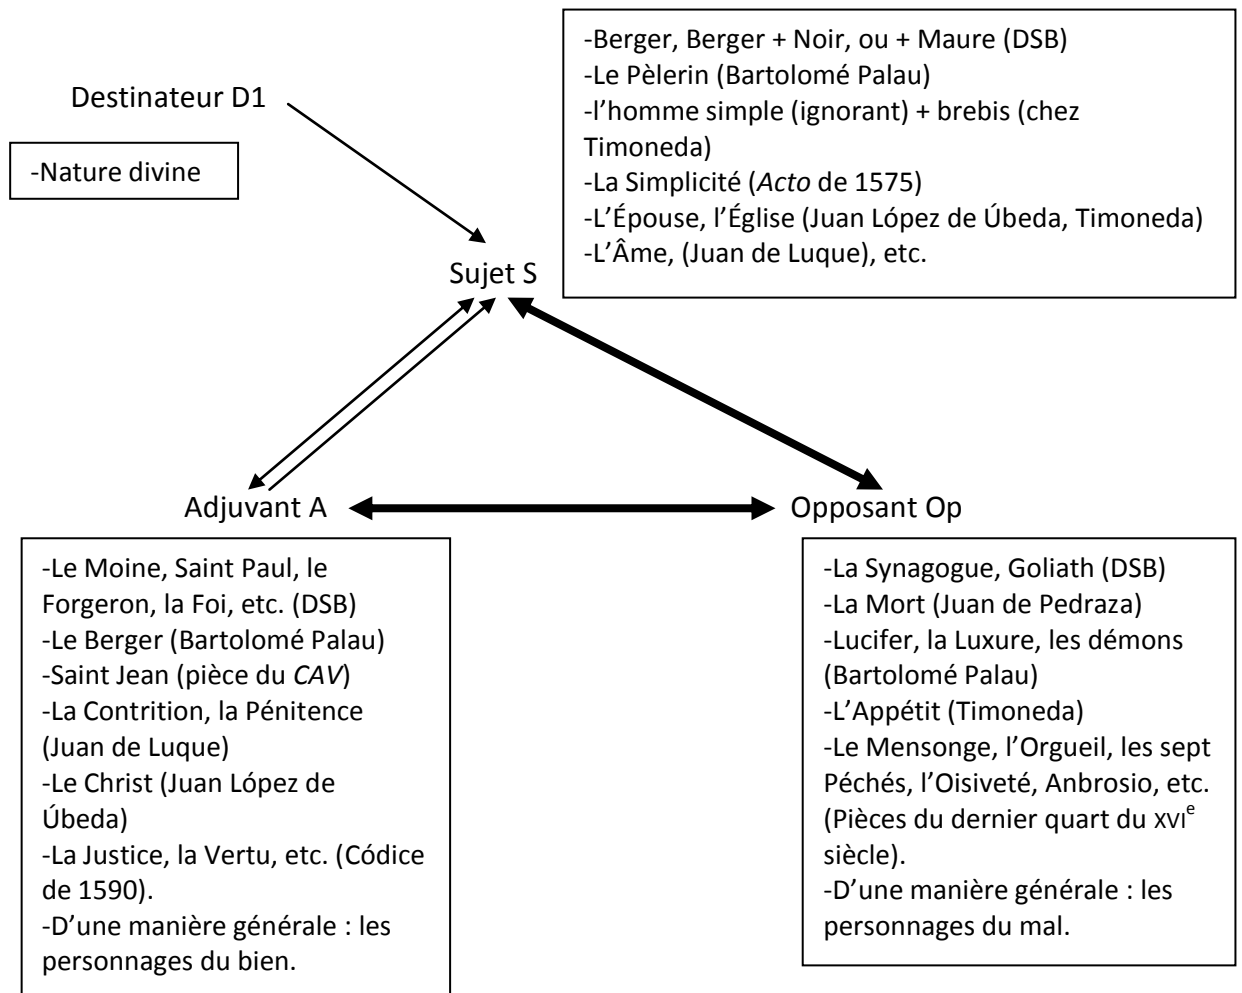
Destinateur D1

-Nature divine

-Berger, Berger + Noir, ou + Maure (DSB)
-Le Pèlerin (Bartolomé Palau)
-l'homme simple (ignorant) + brebis (chez Timoneda)
-La Simplicité (*Acto* de 1575)
-L'Épouse, l'Église (Juan López de Úbeda, Timoneda)
-L'Âme, (Juan de Luque), etc.

Sujet S

Adjuvant A

Opposant Op

-Le Moine, Saint Paul, le Forgeron, la Foi, etc. (DSB)
-Le Berger (Bartolomé Palau)
-Saint Jean (pièce du *CAV*)
-La Contrition, la Pénitence (Juan de Luque)
-Le Christ (Juan López de Úbeda)
-La Justice, la Vertu, etc. (Códice de 1590).
-D'une manière générale : les personnages du bien.

-La Synagogue, Goliath (DSB)
-La Mort (Juan de Pedraza)
-Lucifer, la Luxure, les démons (Bartolomé Palau)
-L'Appétit (Timoneda)
-Le Mensonge, l'Orgueil, les sept Péchés, l'Oisiveté, Anbrosio, etc. (Pièces du dernier quart du XVI$^{e}$ siècle).
-D'une manière générale : les personnages du mal.